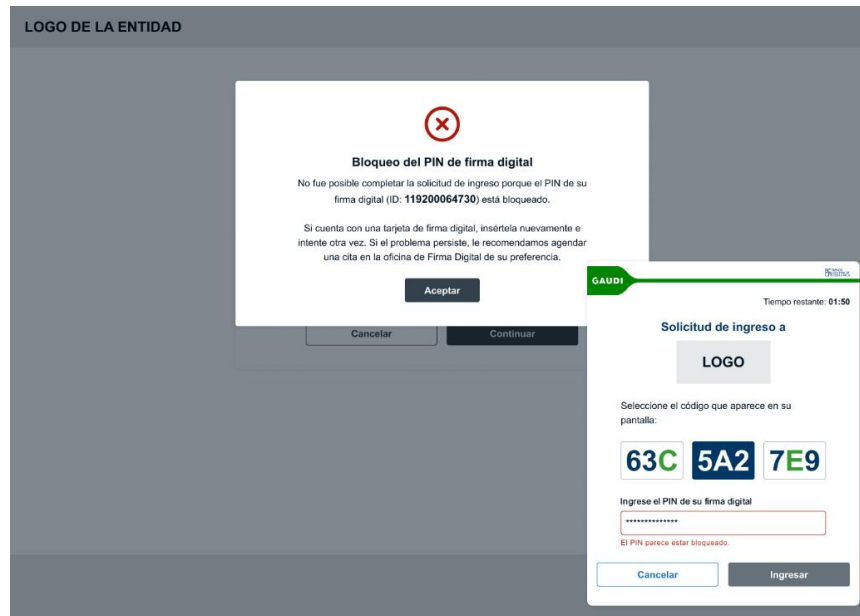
LOGO DE LA ENTIDAD

Bloqueo del PIN de firma digital

No fue posible completar la solicitud de ingreso porque el PIN de su firma digital (ID: **119200064730**) está bloqueado.

Si cuenta con una tarjeta de firma digital, insértela nuevamente e intente otra vez. Si el problema persiste, le recomendamos agendar una cita en la oficina de Firma Digital de su preferencia.

Aceptar

Cancelar

Continuar

GAUDI

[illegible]

Tiempo restante: 01:50

Solicitud de ingreso a

LOGO

Seleccione el código que aparece en su pantalla:

63C

5A2

7E9

Ingrese el PIN de su firma digital

**************

El PIN parece estar bloqueado.

Cancelar

Ingresar